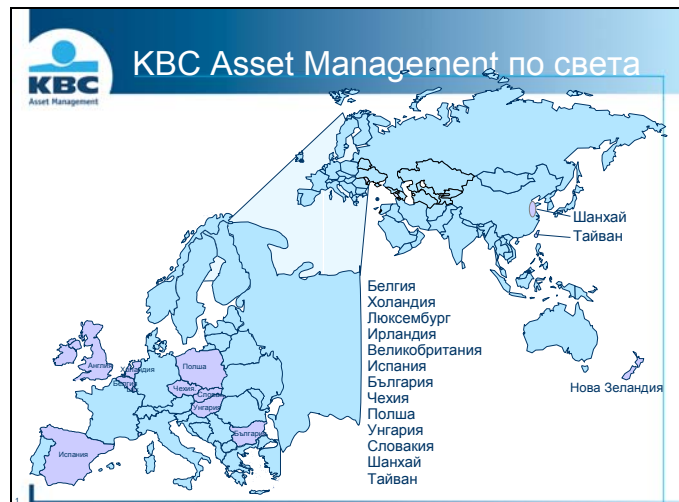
KBC
Asset Management

KBC Asset Management по света

Шанхай
Тайван

Белгия
Холандия
Люксембург
Ирландия
Великобритания
Испания
България
Чехия
Полша
Унгария
Словакия
Шанхай
Тайван

Нова Зеландия

Англия
Холандия
Белгия
Полша
Чехия
Словак
Унгария
България
Испания

1